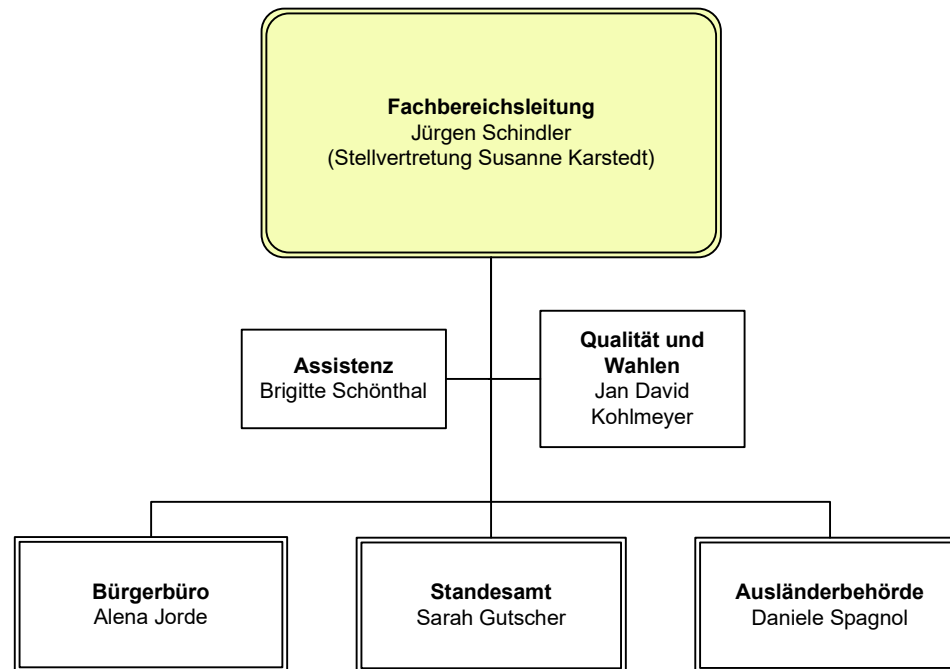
Fachbereichsleitung
Jürgen Schindler
(Stellvertretung Susanne Karstedt)

Assistenz
Brigitte Schönthal

Qualität und Wahlen
Jan David Kohlmeyer

Bürgerbüro
Alena Jorde

Standesamt
Sarah Gutscher

Ausländerbehörde
Daniele Spagnol